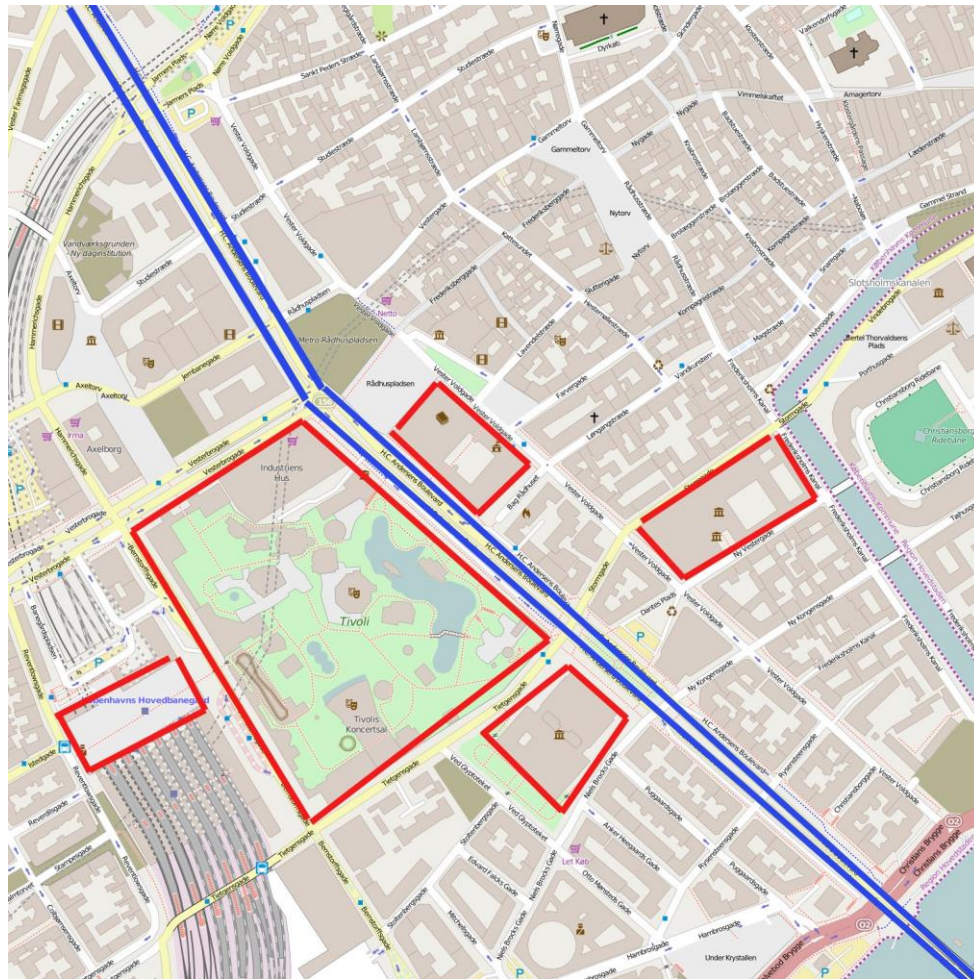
Vester Farimagsgade
Hammerichsgade
Jarmers Plads
Nørre Voldgade
Sankt Peders Stræde
Larsbjørnsstræde
Studiestræde
Nørregade
Dyrkøb
Skindergade
Valkendorfsgade
Klosterstræde
Vimmelskaftet
Amagertorv
Gammeltorv
Nygade
Vester Voldgade
Studiestræde
H.C. Andersens Boulevard
Vandværksgrunden - Ny dagsinstitution
Frederiksberggade
Nytorv
Gammel Strand
Lavendelstræde
Rådhuspladsen
Metro Rådhuspladsen
Netto
Slotsholmskanalen
Bertel Thorvaldsens Plads
Axeltorv
Jernbanegade
Axelborg
Vesterbrogade
Industriens Hus
Farvergade
Vandkunsten
Frederiksholms Kanal
Christiansborg Ridebane
Stormgade
Ny Vestergade
Tivoli
Tivolis Koncertsal
Dantes Plads
Ny Kongensgade
Københavns Hovedbanegård
Tietgensgade
Bernstorffsgade
Vester Voldgade
Niels Brocks Gade
Ved Glyptoteket
Puggaardsgade
Ny Kongensgade
Christians Brygge
Stampesgade
Reventlowsgade
Eduard Falcks Gade
Otto Mønsteds Gade
Let Køb
Hambrosgade
Under Krystallen
Mitchellsgade
Stoltenbergsgade
Kalvebod Brygge
Istedgade